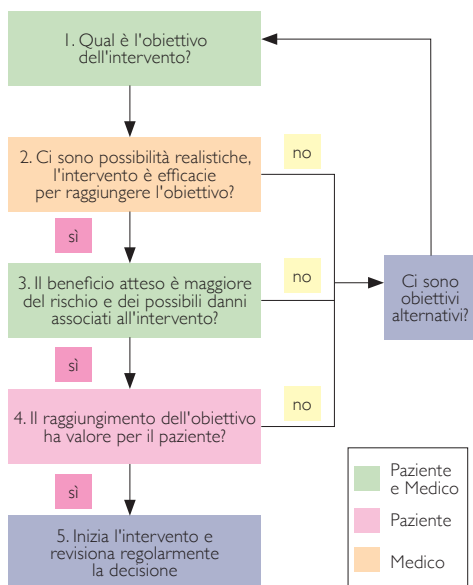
1. Qual è l'obiettivo dell'intervento?

2. Ci sono possibilità realistiche, l'intervento è efficacie per raggiungere l'obiettivo?

no

sì

3. Il beneficio atteso è maggiore del rischio e dei possibili danni associati all'intervento?

no

Ci sono obiettivi alternativi?

sì

4. Il raggiungimento dell'obiettivo ha valore per il paziente?

no

sì

5. Inizia l'intervento e revisiona regolarmente la decisione

Paziente e Medico

Paziente

Medico